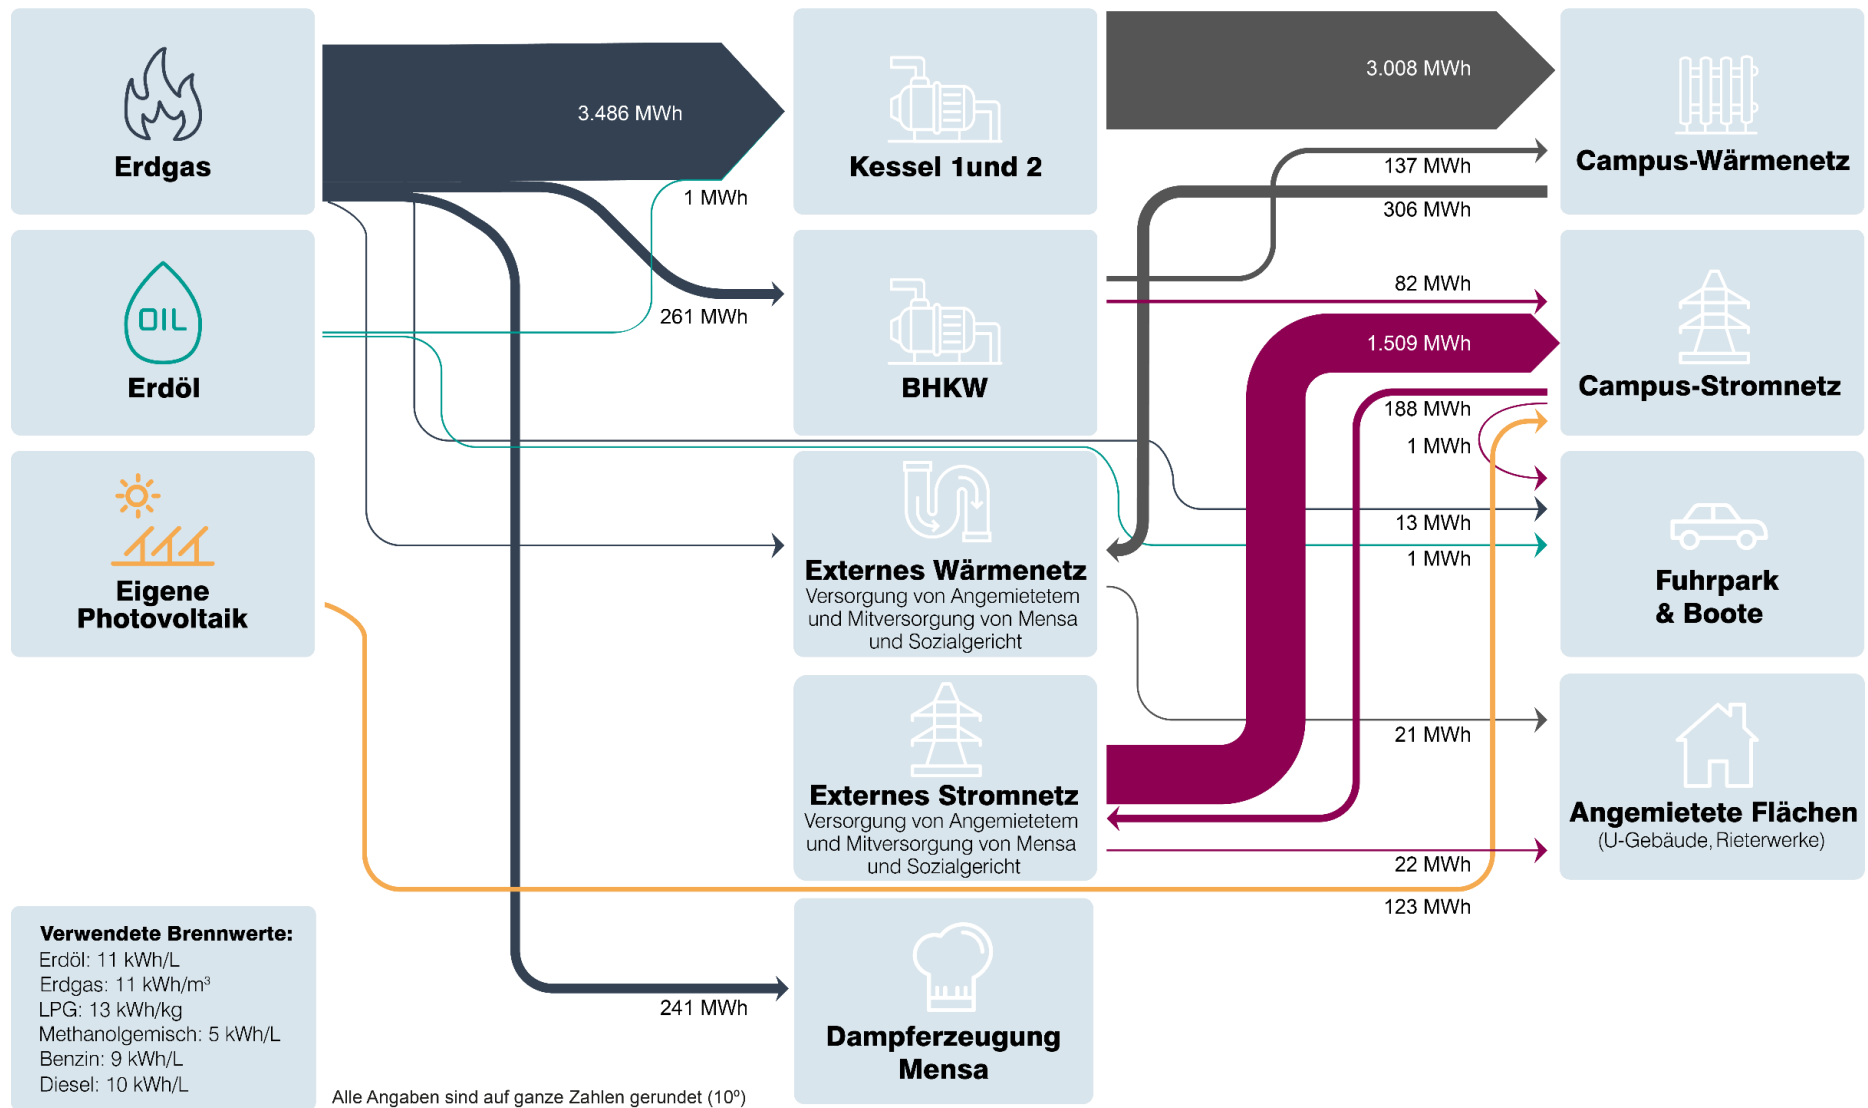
Erdgas

Erdöl

OIL

Eigene Photovoltaik

3.486 MWh

1 MWh

261 MWh

241 MWh

Kessel 1und 2

BHKW

Externes Wärmenetz
Versorgung von Angemietetem und Mitversorgung von Mensa und Sozialgericht

Externes Stromnetz
Versorgung von Angemietetem und Mitversorgung von Mensa und Sozialgericht

Dampferzeugung Mensa

3.008 MWh

137 MWh

306 MWh

82 MWh

1.509 MWh

188 MWh

1 MWh

13 MWh

1 MWh

21 MWh

22 MWh

123 MWh

Campus-Wärmenetz

Campus-Stromnetz

Fuhrpark & Boote

Angemietete Flächen
(U-Gebäude, Rieterwerke)

Verwendete Brennwerte:
Erdöl: 11 kWh/L
Erdgas: 11 kWh/m³
LPG: 13 kWh/kg
Methanolgemisch: 5 kWh/L
Benzin: 9 kWh/L
Diesel: 10 kWh/L

Alle Angaben sind auf ganze Zahlen gerundet (10⁰)